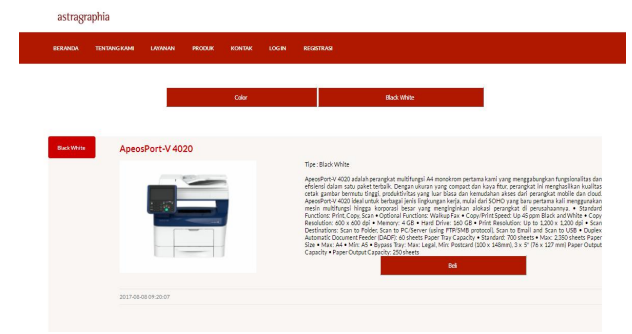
astragraphia

BERANDA TENTANG KAMI LAYANAN PRODUK KONTAK LOG IN REGISTRASI

Color

Black White

Black White

ApeosPort-V 4020

Tipe : Black White

ApeosPort-V 4020 adalah perangkat multifungsi A4 monokrom pertama kami yang menggabungkan fungsionalitas dan efisiensi dalam satu paket terbaik. Dengan ukuran yang compact dan kaya fitur, perangkat ini menghasilkan kualitas cetak gambar bermutu tinggi, produktivitas yang luar biasa dan kemudahan akses dari perangkat mobile dan cloud. ApeosPort-V 4020 ideal untuk berbagai jenis lingkungan kerja, mulai dari SOHO yang baru pertama kali menggunakan mesin multifungsi hingga korporasi besar yang menginginkan alokasi perangkat di perusahaannya. • Standard Functions: Print, Copy, Scan • Optional Functions: Walkup Fax • Copy/Print Speed: Up 45 ppm Black and White • Copy Resolution: 600 x 600 dpi • Memory: 4 GB • Hard Drive: 160 GB • Print Resolution: Up to 1,200 x 1,200 dpi • Scan Destinations: Scan to Folder, Scan to PC/Server (using FTP/SMB protocol), Scan to Email and Scan to USB • Duplex Automatic Document Feeder (DADF): 60 sheets Paper Tray Capacity • Standard: 700 sheets • Max: 2,350 sheets Paper Size • Max: A4 • Min: A5 • Bypass Tray: Max: Legal, Min: Postcard (100 x 148mm), 3 x 5" (76 x 127 mm) Paper Output Capacity • Paper Output Capacity: 250 sheets

Beli

2017-08-08 09:20:07